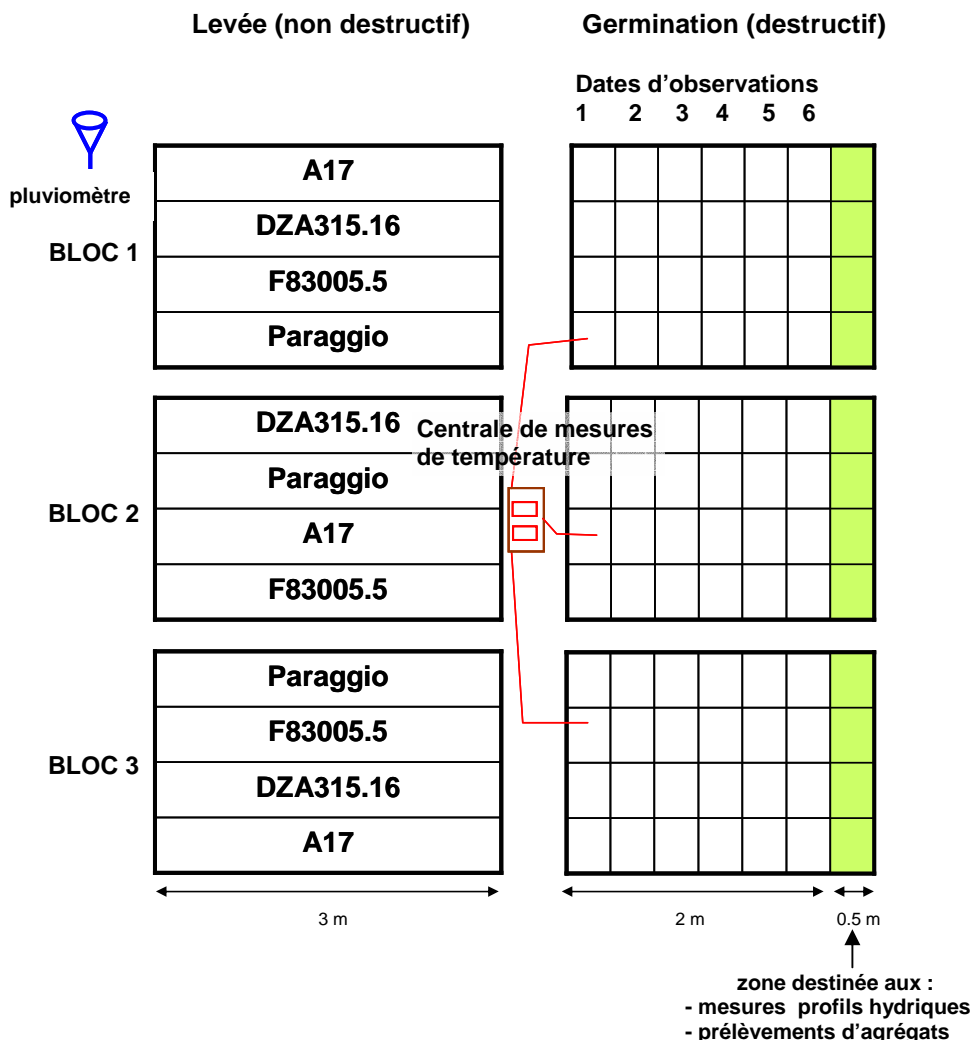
Levée (non destructif)

Germination (destructif)

Dates d'observations
1 2 3 4 5 6

pluviomètre

BLOC 1

A17
DZA315.16
F83005.5
Paraggio

BLOC 2

DZA315.16
Paraggio
A17
F83005.5

Centrale de mesures de température

BLOC 3

Paraggio
F83005.5
DZA315.16
A17

3 m

2 m

0.5 m

zone destinée aux :
- mesures profils hydriques
- prélèvements d'agrégats